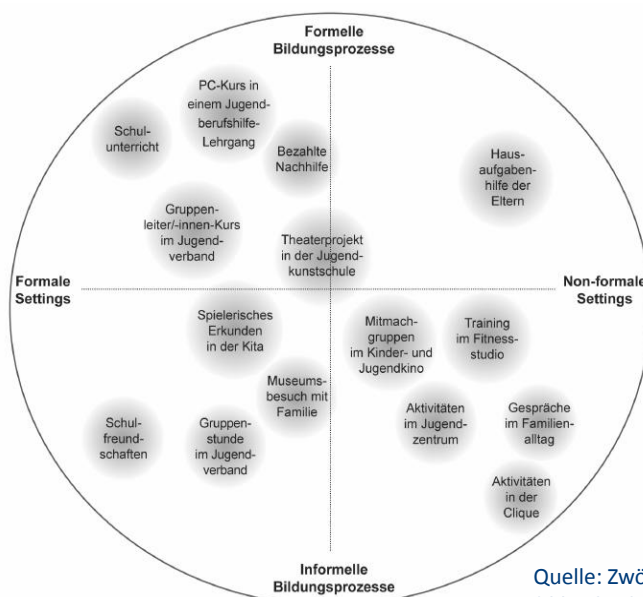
Formelle Bildungsprozesse

Schulunterricht

PC-Kurs in einem Jugendberufshilfe-Lehrgang

Bezahlte Nachhilfe

Hausaufgabenhilfe der Eltern

Gruppenleiter/-innen-Kurs im Jugendverband

Theaterprojekt in der Jugendkunstschule

Formale Settings

Non-formale Settings

Spielerisches Erkunden in der Kita

Mitmachgruppen im Kinder- und Jugendkino

Training im Fitnessstudio

Museumsbesuch mit Familie

Schulfreundschaften

Gruppenstunde im Jugendverband

Aktivitäten im Jugendzentrum

Gespräche im Familienalltag

Aktivitäten in der Clique

Informelle Bildungsprozesse

Quelle: Zwö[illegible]